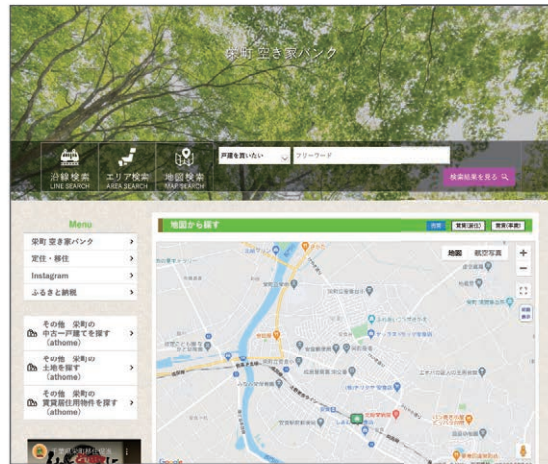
栄町 空き家バンク

沿線検索
LINE SEARCH

エリア検索
AREA SEARCH

地図検索
MAP SEARCH

戸建を買いたい

フリーワード

検索結果を見る

Menu

栄町 空き家バンク

定住・移住

Instagram

ふるさと納税

その他 栄町の中古一戸建てを探す（athome）

その他 栄町の土地を探す（athome）

その他 栄町の賃貸居住用物件を探す（athome）

地図から探す

売買

賃貸(居住)

賃貸(事業)

地図

航空写真

Google